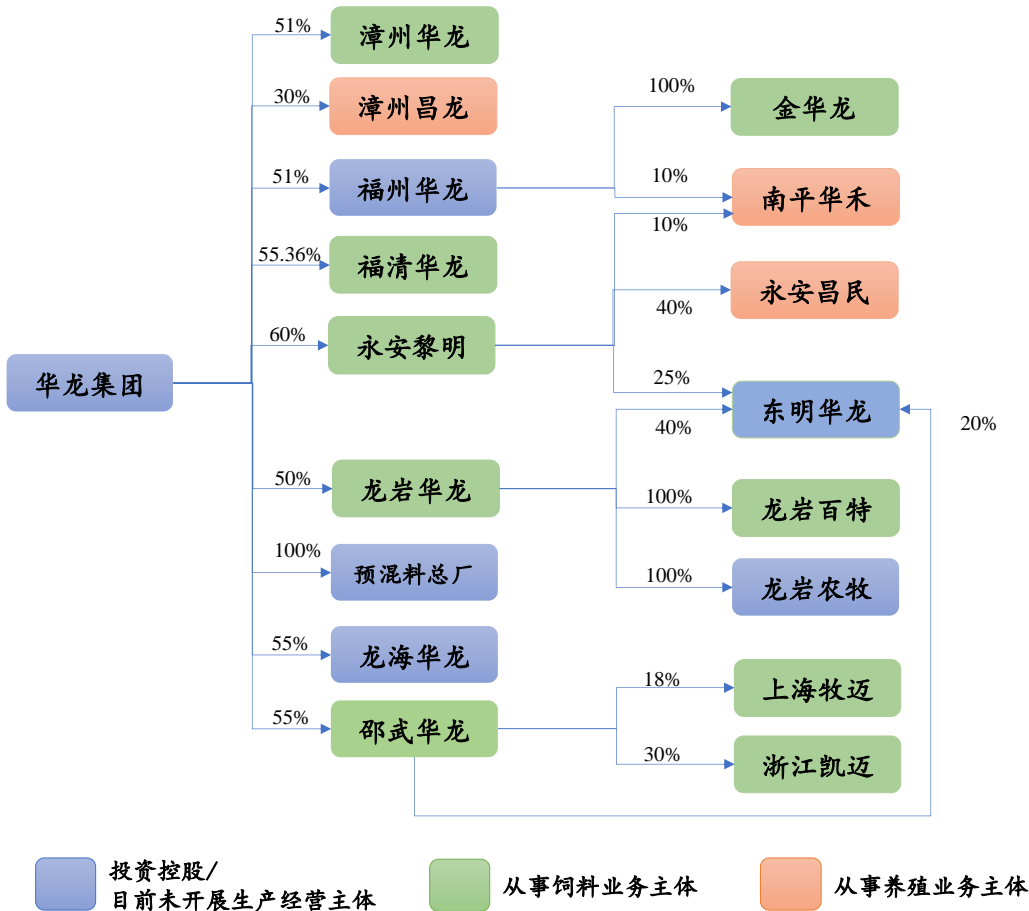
华龙集团

51%
漳州华龙

30%
漳州昌龙

51%
福州华龙

55.36%
福清华龙

60%
永安黎明

50%
龙岩华龙

100%
预混料总厂

55%
龙海华龙

55%
邵武华龙

100%
金华龙

10%
南平华禾

10%

40%
永安昌民

25%
东明华龙

40%

20%

100%
龙岩百特

100%
龙岩农牧

18%
上海牧迈

30%
浙江凯迈

投资控股/
目前未开展生产经营主体

从事饲料业务主体

从事养殖业务主体